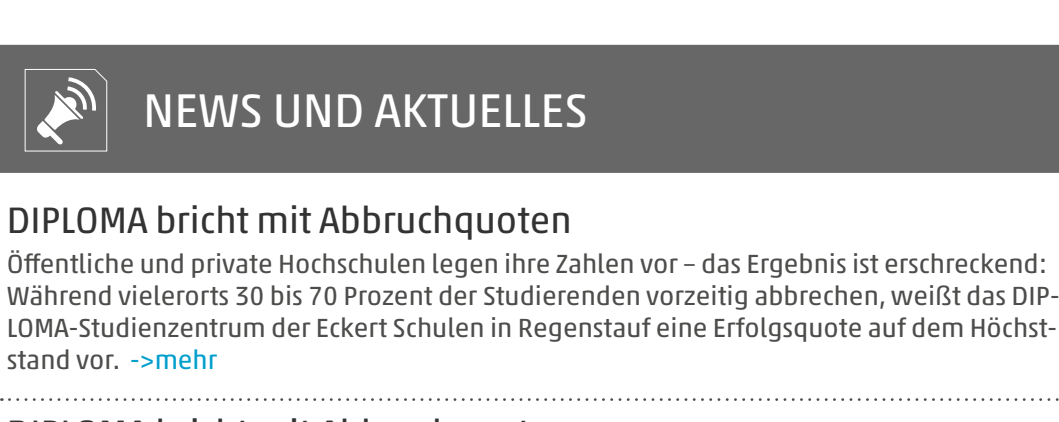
NEWS UND AKTUELLES

DIPLOMA bricht mit Abbruchquoten

Öffentliche und private Hochschulen legen ihre Zahlen vor – das Ergebnis ist erschreckend: Während vielerorts 30 bis 70 Prozent der Studierenden vorzeitig abbrechen, weißt das DIPLOMA-Studienzentrum der Eckert Schulen in Regenstauf eine Erfolgsquote auf dem Höchststand vor. ->mehr

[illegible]